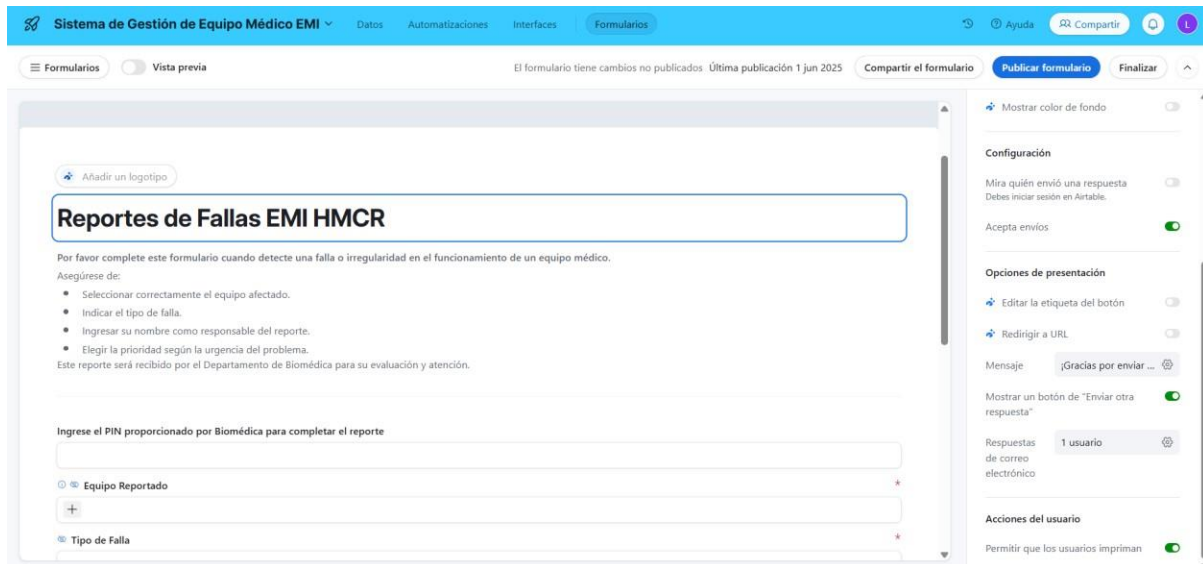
Sistema de Gestión de Equipo Médico EMI
Datos Automatizaciones Interfaces Formularios
Ayuda Compartir L

Formularios Vista previa
El formulario tiene cambios no publicados Última publicación 1 jun 2025 Compartir el formulario Publicar formulario Finalizar

Añadir un logotipo

Reportes de Fallas EMI HMCR

Por favor complete este formulario cuando detecte una falla o irregularidad en el funcionamiento de un equipo médico.
Asegúrese de:
- Seleccionar correctamente el equipo afectado.
- Indicar el tipo de falla.
- Ingresar su nombre como responsable del reporte.
- Elegir la prioridad según la urgencia del problema.
Este reporte será recibido por el Departamento de Biomédica para su evaluación y atención.

Ingrese el PIN proporcionado por Biomédica para completar el reporte

Equipo Reportado *
+

Tipo de Falla *

Mostrar color de fondo

Configuración
Mira quién envió una respuesta
Debes iniciar sesión en Airtable.
Acepta envíos

Opciones de presentación
Editar la etiqueta del botón
Redirigir a URL
Mensaje ¡Gracias por enviar ...
Mostrar un botón de "Enviar otra respuesta"
Respuestas de correo electrónico 1 usuario

Acciones del usuario
Permitir que los usuarios impriman